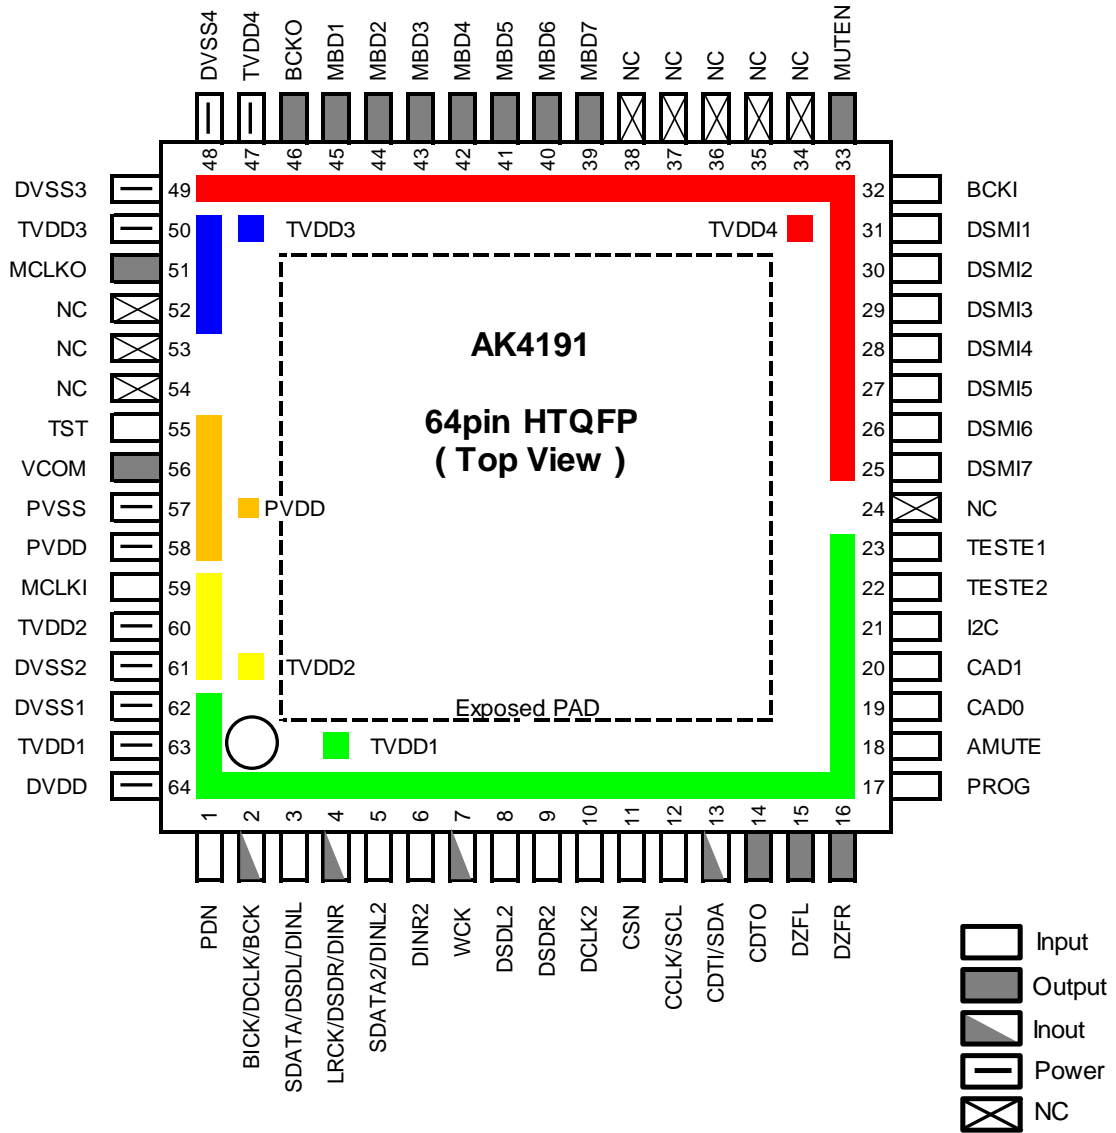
DVSS4 TVDD4 BCKO MBD1 MBD2 MBD3 MBD4 MBD5 MBD6 MBD7 NC NC NC NC NC MUTEN

48 47 46 45 44 43 42 41 40 39 38 37 36 35 34 33

DVSS3 49
TVDD3 50
MCLKO 51
NC 52
NC 53
NC 54
TST 55
VCOM 56
PVSS 57
PVDD 58
MCLKI 59
TVDD2 60
DVSS2 61
DVSS1 62
TVDD1 63
DVDD 64

32 BCKI
31 DSMI1
30 DSMI2
29 DSMI3
28 DSMI4
27 DSMI5
26 DSMI6
25 DSMI7
24 NC
23 TESTE1
22 TESTE2
21 I2C
20 CAD1
19 CAD0
18 AMUTE
17 PROG

TVDD3

TVDD4

AK4191

64pin HTQFP
( Top View )

PVDD

TVDD2

Exposed PAD

TVDD1

1 2 3 4 5 6 7 8 9 10 11 12 13 14 15 16

PDN BICK/DCLK/BCK SDATA/DSDL/DINL LRCK/DSDR/DINR SDATA2/DINL2 DINR2 WCK DSDL2 DSDR2 DCLK2 CSN CCLK/SCL CDTI/SDA CDTO DZFL DZFR

Input
Output
Inout
Power
NC